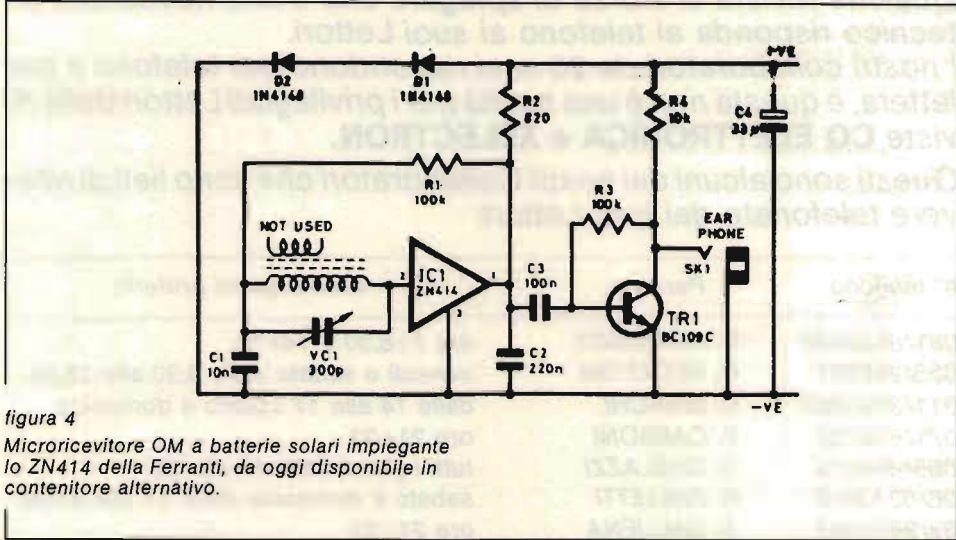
tecnico risponda al telefono ai suoi Lettori.

D2
1N4148
D1
1N4148
R2
820
+VE
R4
10k
C4
33µ
R1
100k
NOT USED
R3
100k
EAR PHONE
SK1
2
IC1
ZN414
1
3
C3
100n
TR1
BC109C
C1
10n
VC1
300p
C2
220n
-VE

figura 4
Microricevitore OM a batterie solari impiegante lo ZN414 della Ferranti, da oggi disponibile in contenitore alternativo.